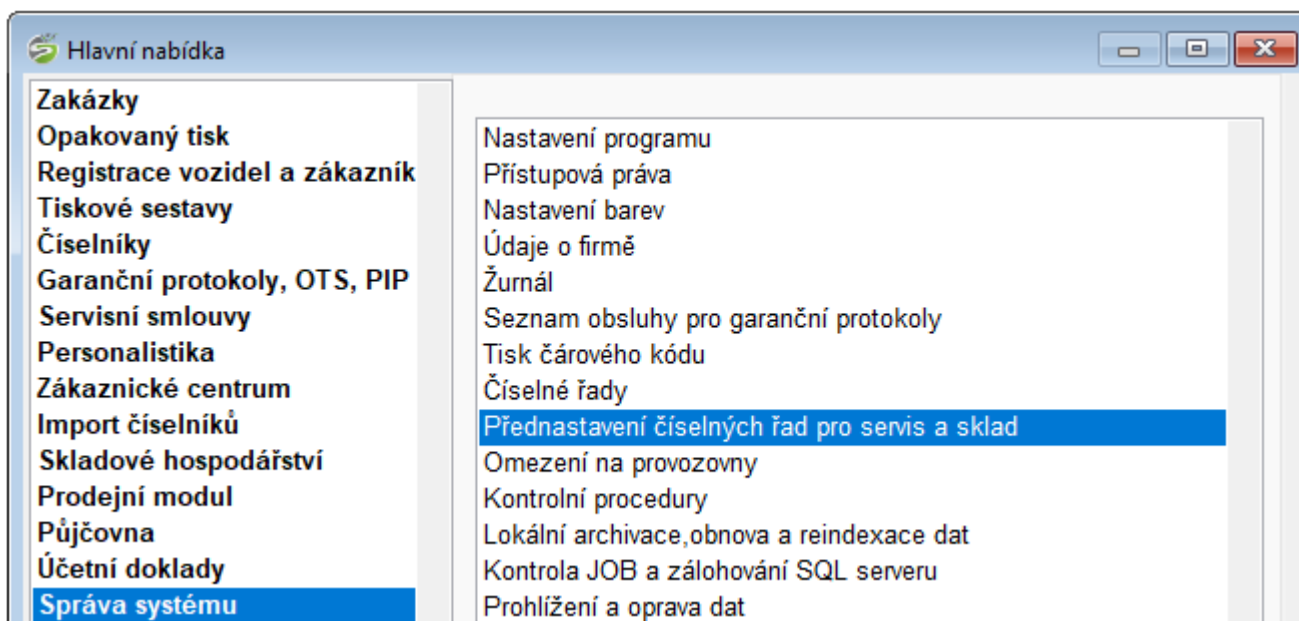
Hlavní nabídka

Zakázky
Opakovaný tisk
Registrace vozidel a zákazník
Tiskové sestavy
Číselníky
Garanční protokoly, OTS, PIP
Servisní smlouvy
Personalistika
Zákaznické centrum
Import číselníků
Skladové hospodářství
Prodejní modul
Půjčovna
Účetní doklady
Správa systému

Nastavení programu
Přístupová práva
Nastavení barev
Údaje o firmě
Žurnál
Seznam obsluhy pro garanční protokoly
Tisk čárového kódu
Číselné řady
Přednastavení číselných řad pro servis a sklad
Omezení na provozovny
Kontrolní procedury
Lokální archivace,obnova a reindexace dat
Kontrola JOB a zálohování SQL serveru
Prohlížení a oprava dat